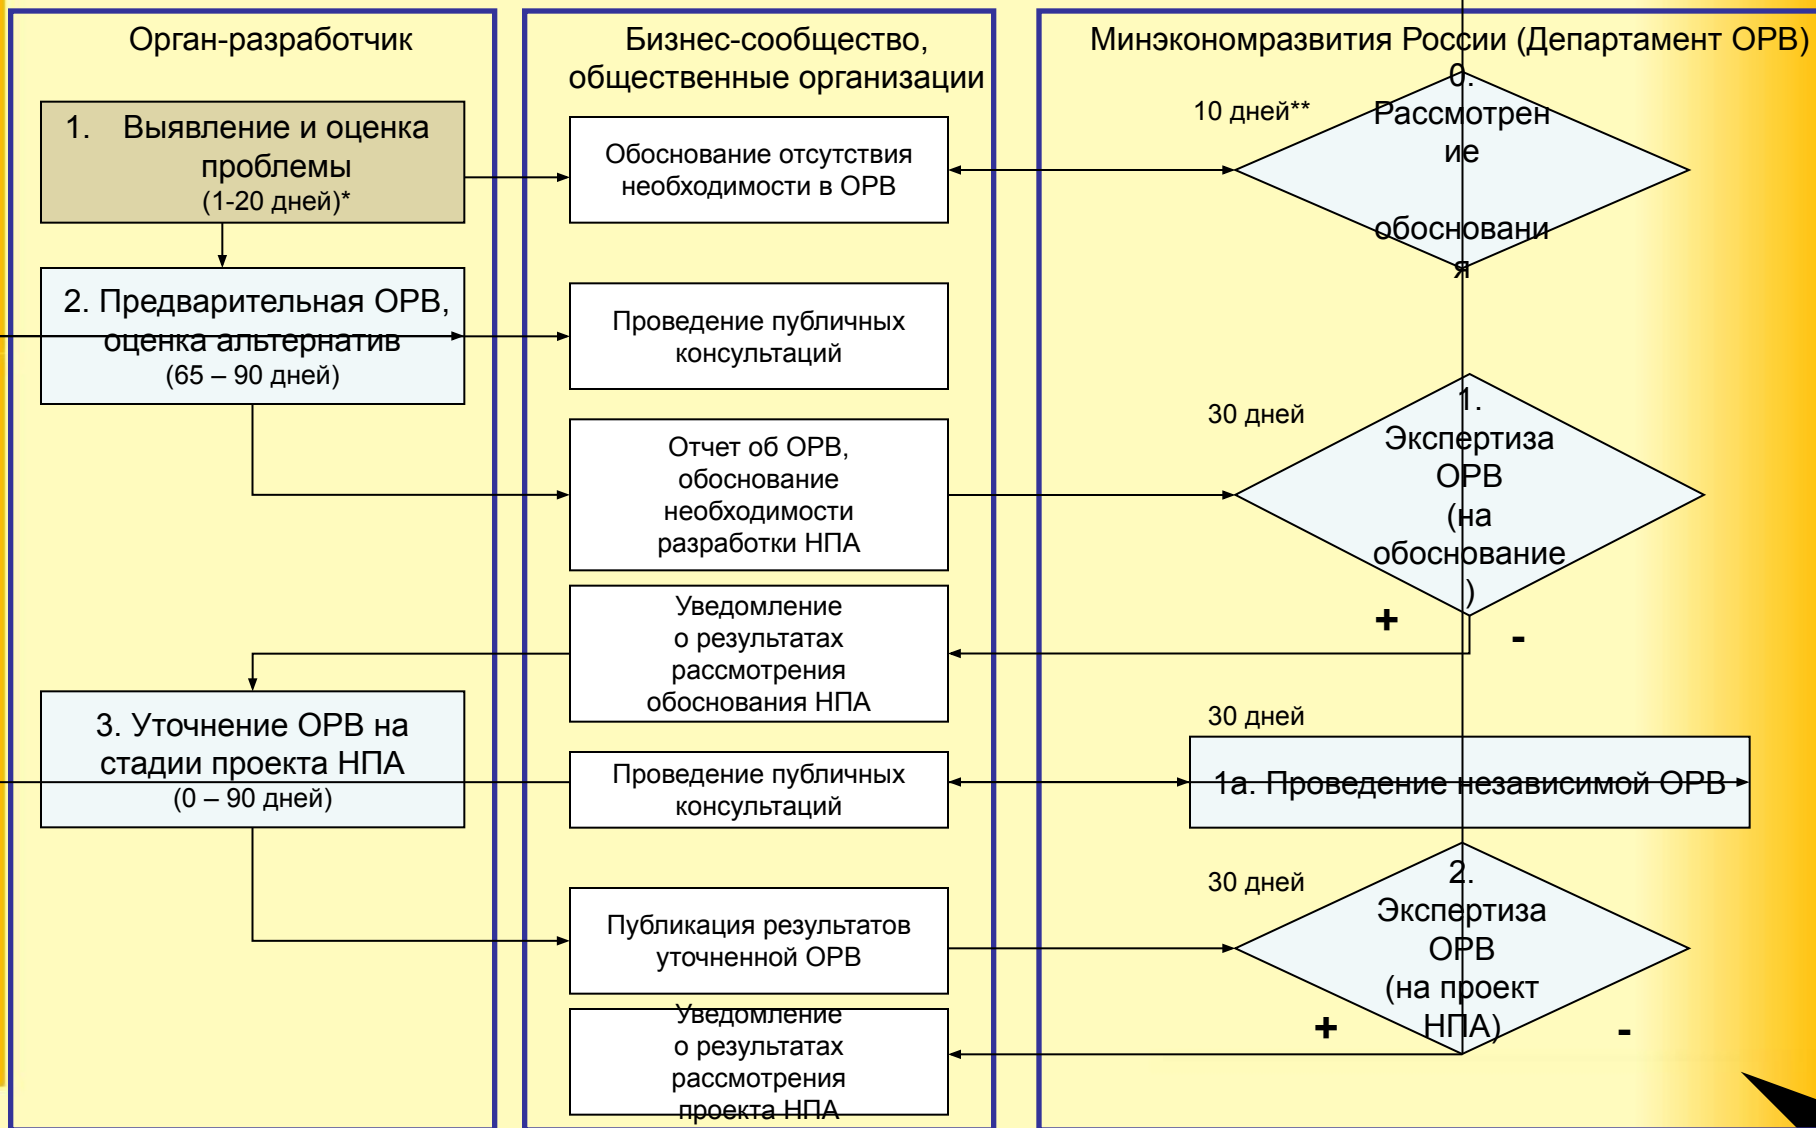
Орган-разработчик

1. Выявление и оценка проблемы (1-20 дней)*

2. Предварительная ОРВ, оценка альтернатив (65 – 90 дней)

3. Уточнение ОРВ на стадии проекта НПА (0 – 90 дней)

Бизнес-сообщество, общественные организации

Обоснование отсутствия необходимости в ОРВ

Проведение публичных консультаций

Отчет об ОРВ, обоснование необходимости разработки НПА

Уведомление о результатах рассмотрения обоснования НПА

Проведение публичных консультаций

Публикация результатов уточненной ОРВ

Уведомление о результатах рассмотрения проекта НПА

Минэкономразвития России (Департамент ОРВ)

10 дней**

0. Рассмотрение обоснования

30 дней

1. Экспертиза ОРВ (на обоснование)

+

-

30 дней

1а. Проведение независимой ОРВ

30 дней

2. Экспертиза ОРВ (на проект НПА)

+

-